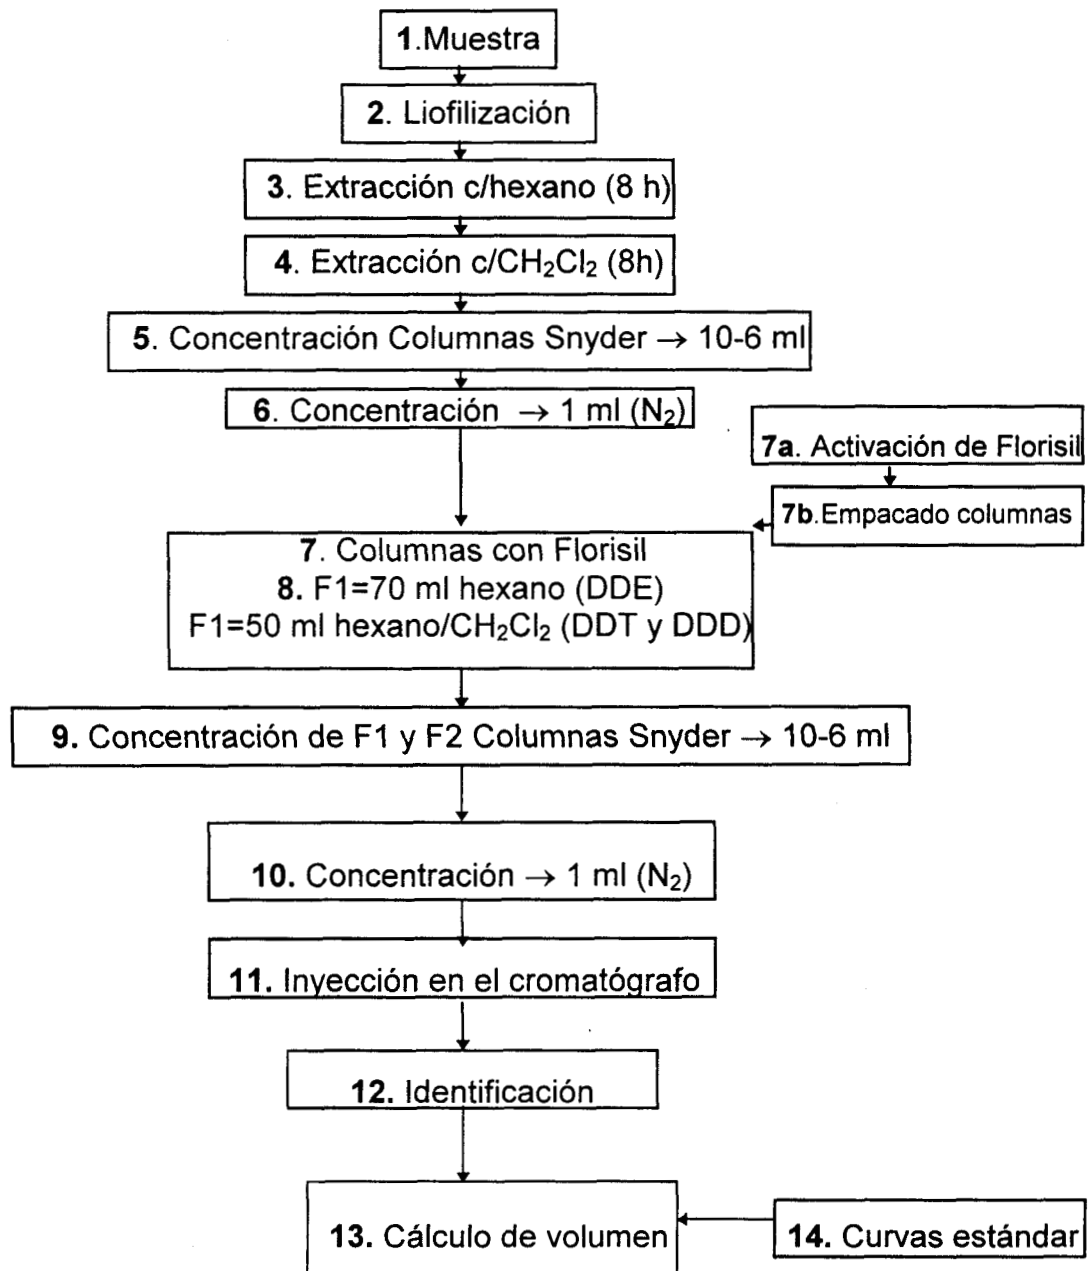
1.Muestra

2. Liofilización

3. Extracción c/hexano (8 h)

4. Extracción c/$CH_2Cl_2$ (8h)

5. Concentración Columnas Snyder $\rightarrow$ 10-6 ml

6. Concentración $\rightarrow$ 1 ml ($N_2$)

7a. Activación de Florisil

7b.Empacado columnas

7. Columnas con Florisil
8. F1=70 ml hexano (DDE)
F1=50 ml hexano/$CH_2Cl_2$ (DDT y DDD)

9. Concentración de F1 y F2 Columnas Snyder $\rightarrow$ 10-6 ml

10. Concentración $\rightarrow$ 1 ml ($N_2$)

11. Inyección en el cromatógrafo

12. Identificación

13. Cálculo de volumen

14. Curvas estándar